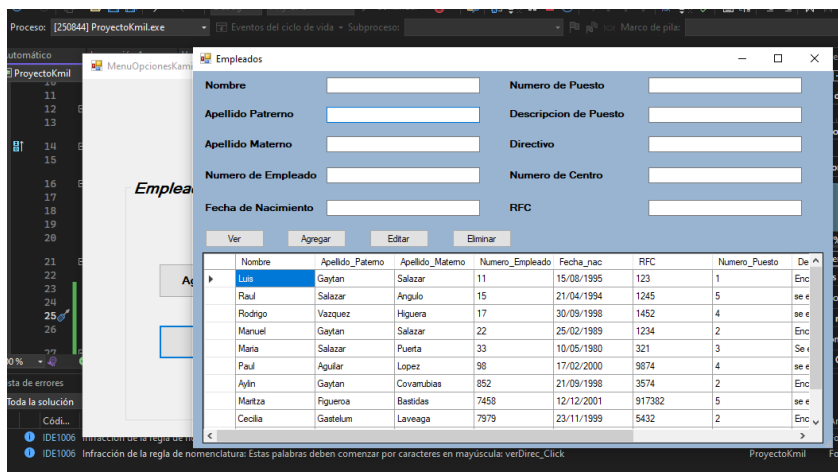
Proceso: [250844] ProyectoKmil.exe
Eventos del ciclo de vida
Subproceso:
Marco de pila:
utomático
ProyectoKmil
MenuOpcionesKami
Empleados
Nombre
Numero de Puesto
Apellido Patrerno
Descripcion de Puesto
Apellido Materno
Directivo
Numero de Empleado
Numero de Centro
Fecha de Nacimiento
RFC
Emplea
Ag
Ver
Agregar
Editar
Eliminar

| | Nombre | Apellido_Paterno | Apellido_Materno | Numero_Empleado | Fecha_nac | RFC | Numero_Puesto | De |
|---|---|---|---|---|---|---|---|---|
| ▸ | Luis | Gaytan | Salazar | 11 | 15/08/1995 | 123 | 1 | Enc |
| | Raul | Salazar | Angulo | 15 | 21/04/1994 | 1245 | 5 | se e |
| | Rodrigo | Vazquez | Higuera | 17 | 30/09/1998 | 1452 | 4 | se e |
| | Manuel | Gaytan | Salazar | 22 | 25/02/1989 | 1234 | 2 | Enc |
| | Maria | Salazar | Puerta | 33 | 10/05/1980 | 321 | 3 | Se e |
| | Paul | Aguilar | Lopez | 98 | 17/02/2000 | 9874 | 4 | se e |
| | Aylin | Gaytan | Covarrubias | 852 | 21/09/1998 | 3574 | 2 | Enc |
| | Maritza | Figueroa | Bastidas | 7458 | 12/12/2001 | 917382 | 5 | se e |
| | Cecilia | Gastelum | Laveaga | 7979 | 23/11/1999 | 5432 | 2 | Enc |

10
11
12
13
14
15
16
17
18
19
20
21
22
23
24
25
26
27
0 %
sta de errores
Toda la solución
Códi...
IDE1006 Infracción de la regla de n
IDE1006 Infracción de la regla de nomenclatura: Estas palabras deben comenzar por caracteres en mayúscula: verDirec_Click
ProyectoKmil
Fo